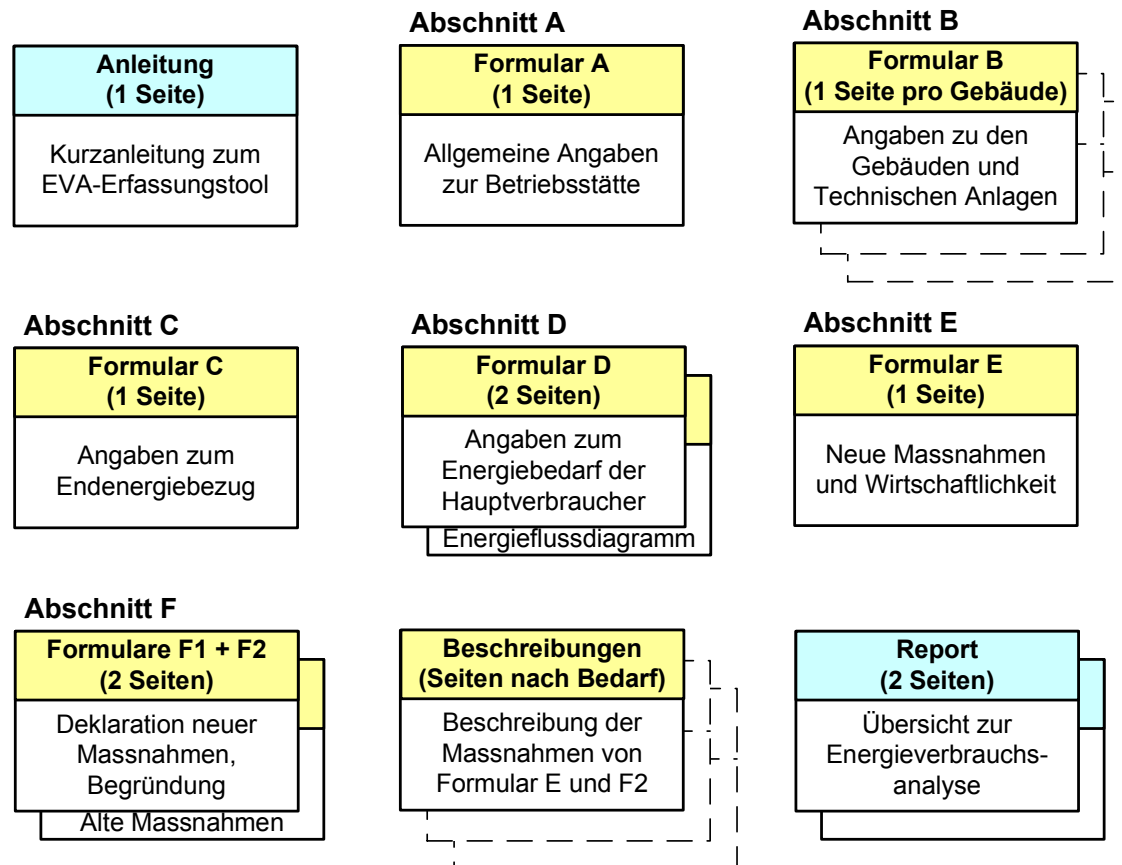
Anleitung
(1 Seite)

Kurzanleitung zum EVA-Erfassungstool

Abschnitt A

Formular A
(1 Seite)

Allgemeine Angaben zur Betriebsstätte

Abschnitt B

Formular B
(1 Seite pro Gebäude)

Angaben zu den Gebäuden und Technischen Anlagen

Abschnitt C

Formular C
(1 Seite)

Angaben zum Endenergiebezug

Abschnitt D

Formular D
(2 Seiten)

Angaben zum Energiebedarf der Hauptverbraucher

Energieflussdiagramm

Abschnitt E

Formular E
(1 Seite)

Neue Massnahmen und Wirtschaftlichkeit

Abschnitt F

Formulare F1 + F2
(2 Seiten)

Deklaration neuer Massnahmen, Begründung

Alte Massnahmen

Beschreibungen
(Seiten nach Bedarf)

Beschreibung der Massnahmen von Formular E und F2

Report
(2 Seiten)

Übersicht zur Energieverbrauchsanalyse